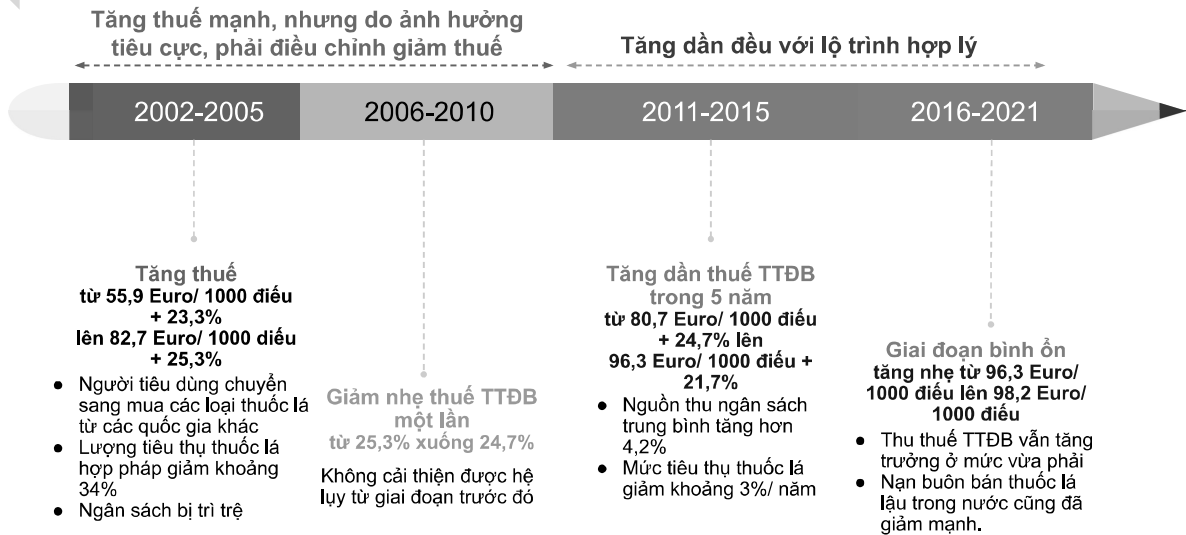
Tăng thuế mạnh, nhưng do ảnh hưởng tiêu cực, phải điều chỉnh giảm thuế

Tăng dần đều với lộ trình hợp lý

2002-2005

2006-2010

2011-2015

2016-2021

Tăng thuế
từ 55,9 Euro/ 1000 điếu + 23,3%
lên 82,7 Euro/ 1000 diếu + 25,3%

- Người tiêu dùng chuyển sang mua các loại thuốc lá từ các quốc gia khác
- Lượng tiêu thụ thuốc lá hợp pháp giảm khoảng 34%
- Ngân sách bị trì trệ

Giảm nhẹ thuế TTĐB một lần
từ 25,3% xuống 24,7%

Không cải thiện được hệ lụy từ giai đoạn trước đó

Tăng dần thuế TTĐB trong 5 năm
từ 80,7 Euro/ 1000 điếu + 24,7% lên 96,3 Euro/ 1000 điếu + 21,7%

- Nguồn thu ngân sách trung bình tăng hơn 4,2%
- Mức tiêu thụ thuốc lá giảm khoảng 3%/ năm

Giai đoạn bình ổn
tăng nhẹ từ 96,3 Euro/ 1000 điếu lên 98,2 Euro/ 1000 điếu

- Thu thuế TTĐB vẫn tăng trưởng ở mức vừa phải
- Nạn buôn bán thuốc lá lậu trong nước cũng đã giảm mạnh.